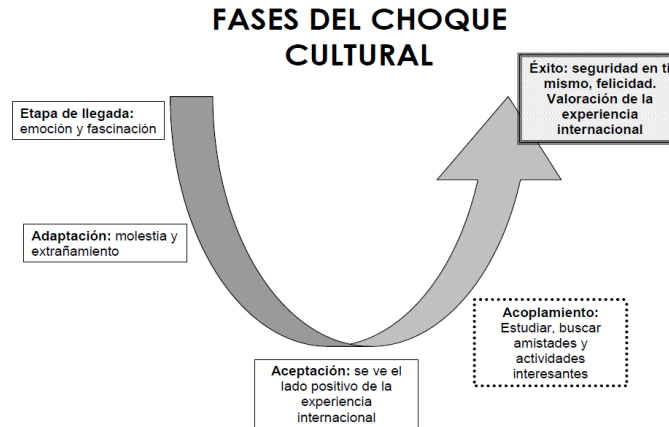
FASES DEL CHOQUE CULTURAL

Etapa de llegada: emoción y fascinación

Adaptación: molestia y extrañamiento

Aceptación: se ve el lado positivo de la experiencia internacional

Acoplamiento: Estudiar, buscar amistades y actividades interesantes

Éxito: seguridad en ti mismo, felicidad. Valoración de la experiencia internacional